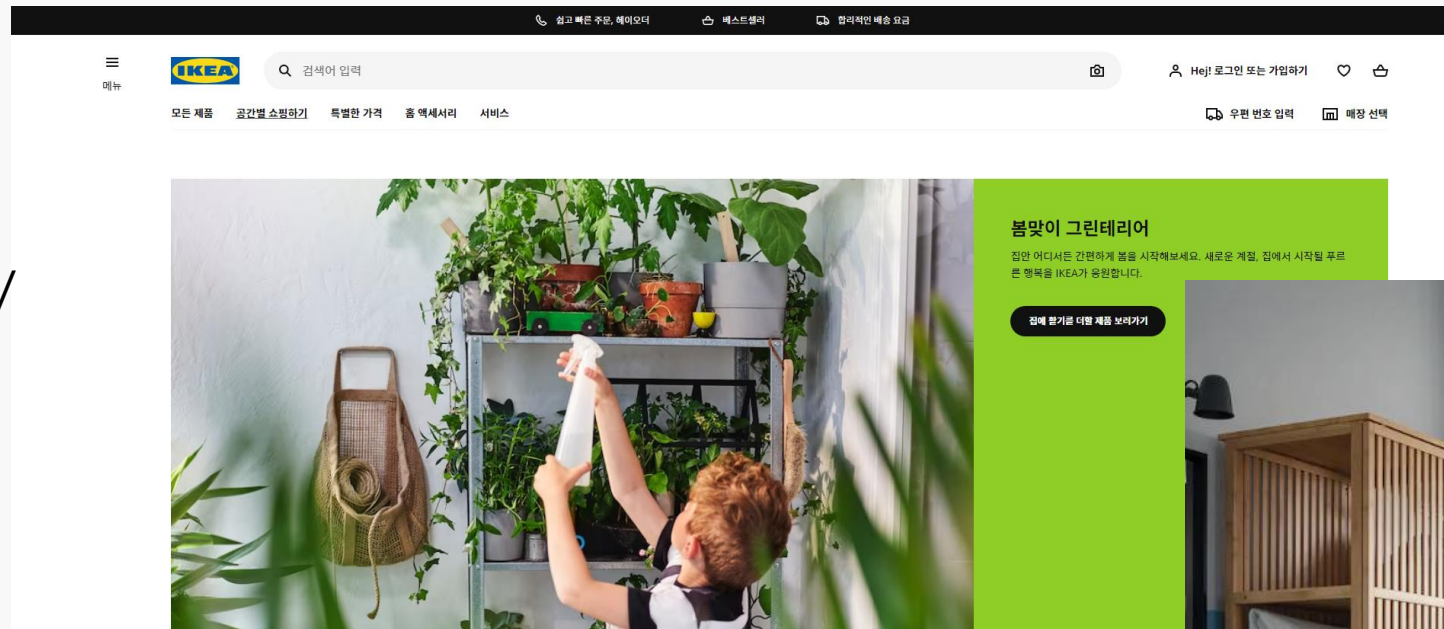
쉽고 빠른 주문, 헤이오더 베스트셀러 합리적인 배송 요금

메뉴

IKEA

검색어 입력

Hej! 로그인 또는 가입하기

모든 제품 공간별 쇼핑하기 특별한 가격 홈 액세서리 서비스

우편 번호 입력 매장 선택

봄맞이 그린테리어

집안 어디서든 간편하게 봄을 시작해보세요. 새로운 계절, 집에서 시작될 푸르른 행복을 IKEA가 응원합니다.

집에 푸르름 더할 제품 보러가기